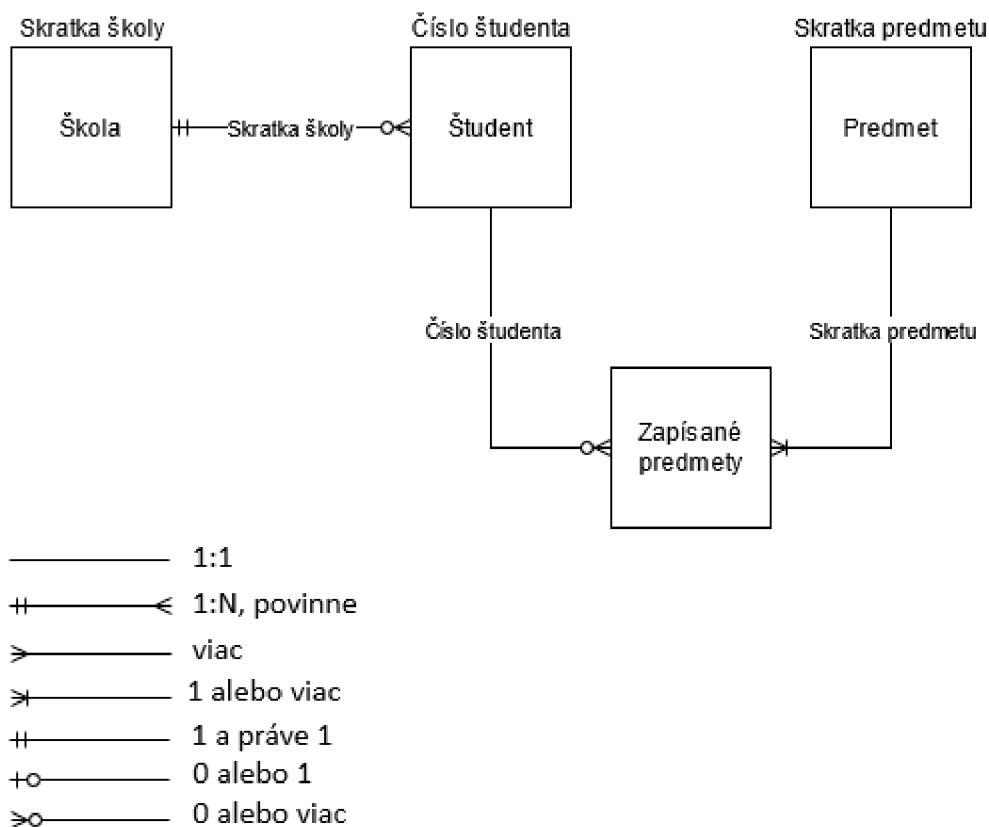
Skratka školy

Škola

Skratka školy

Číslo študenta

Študent

Skratka predmetu

Predmet

Číslo študenta

Skratka predmetu

Zapísané predmety

1:1

1:N, povinne

viac

1 alebo viac

1 a práve 1

0 alebo 1

0 alebo viac